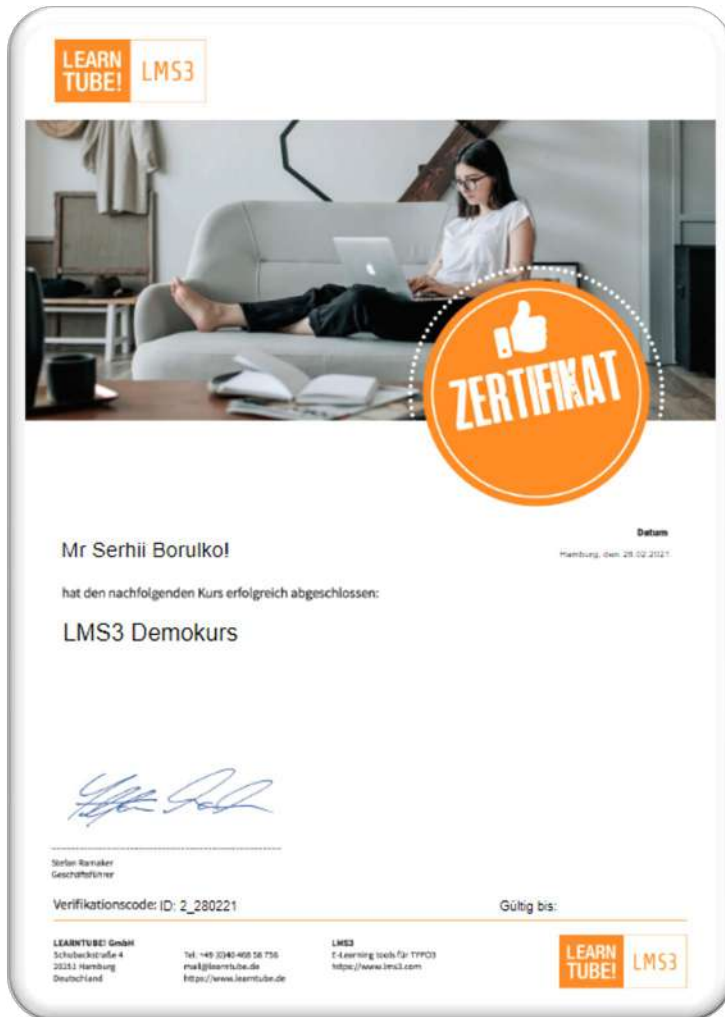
LEARN TUBE! LMS3

ZERTIFIKAT

Datum
Hamburg, den 28.02.2021

Mr Serhii Borulko!

hat den nachfolgenden Kurs erfolgreich abgeschlossen:

LMS3 Demokurs

Stefan Ramaker
Geschäftsführer

Verifikationscode: ID: 2_280221

Gültig bis:

LEARNTUBE! GmbH
Schubeckstraße 4
20251 Hamburg
Deutschland

Tel. +49 (0)40 468 58 756
mail@learntube.de
https://www.learntube.de

LMS3
E-Learning tools für TYPO3
https://www.lms3.com

LEARN TUBE! LMS3